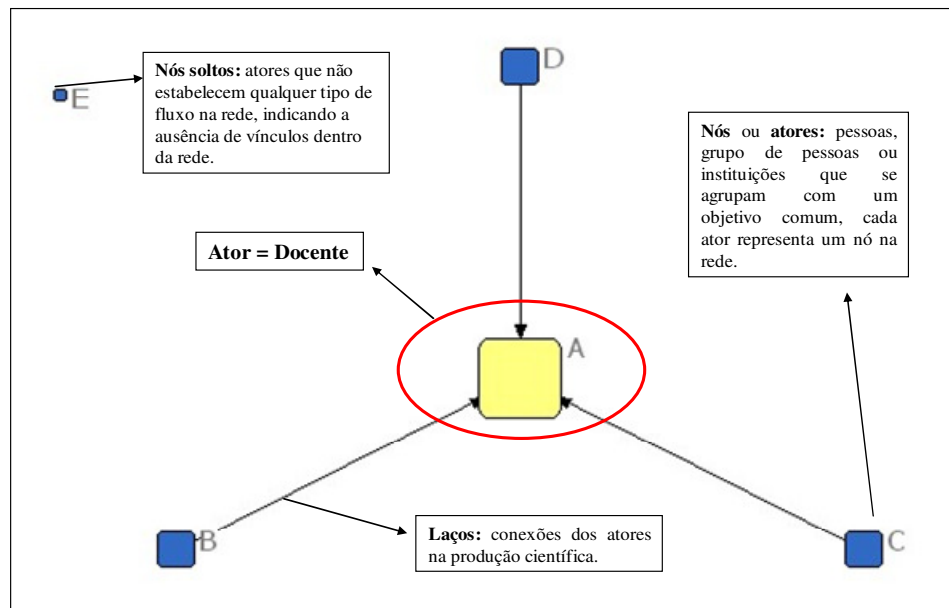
E

**Nós soltos:** atores que não estabelecem qualquer tipo de fluxo na rede, indicando a ausência de vínculos dentro da rede.

D

**Nós** ou **atores:** pessoas, grupo de pessoas ou instituições que se agrupam com um objetivo comum, cada ator representa um nó na rede.

**Ator = Docente**

A

B

**Laços:** conexões dos atores na produção científica.

C